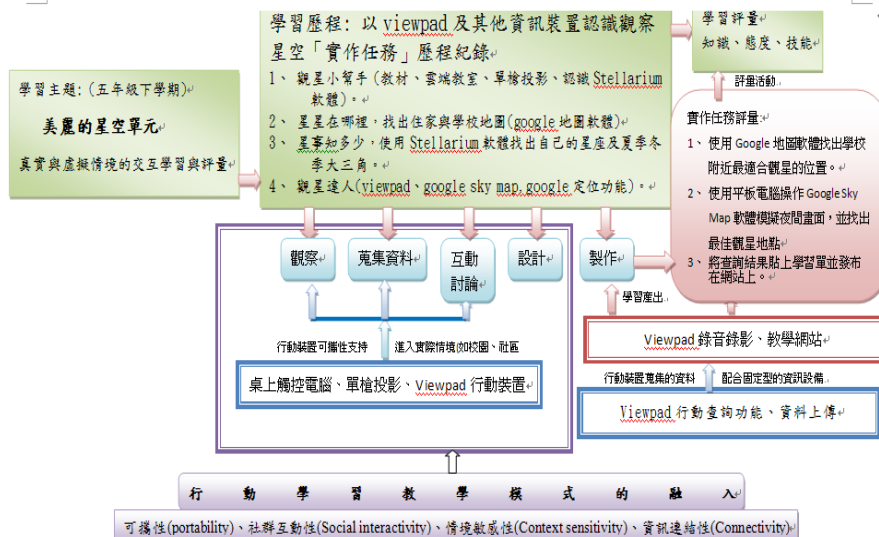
學習主題:(五年級下學期)

美麗的星空單元

真實與虛擬情境的交互學習與評量

學習歷程：以 viewpad 及其他資訊裝置認識觀察星空「實作任務」歷程紀錄

1、 觀星小幫手（教材、雲端教室、單槍投影、認識 Stellarium 軟體）。
2、 星星在哪裡，找出住家與學校地圖(google 地圖軟體)。
3、 星事知多少，使用 Stellarium 軟體找出自己的星座及夏季冬季大三角。
4、 觀星達人(viewpad、google sky map,google 定位功能)。

學習評量
知識、態度、技能

評量活動

實作任務評量
1、 使用 Google 地圖軟體找出學校附近最適合觀星的位置。
2、 使用平板電腦操作 Google Sky Map 軟體模擬夜間畫面，並找出最佳觀星地點。
3、 將查詢結果貼上學習單並發布在網站上。

觀察

蒐集資料

互動討論

設計

製作

學習產出

行動裝置可攜性支持

進入實際情境(如校園、社區

桌上觸控電腦、單槍投影、Viewpad 行動裝置

Viewpad 錄音錄影、教學網站

行動裝置蒐集的資料

配合固定型的資訊設備

Viewpad 行動查詢功能、資料上傳

行動學習教學模式的融入

可攜性(portability)、社群互動性(Social interactivity)、情境敏感性(Context sensitivity)、資訊連結性(Connectivity)